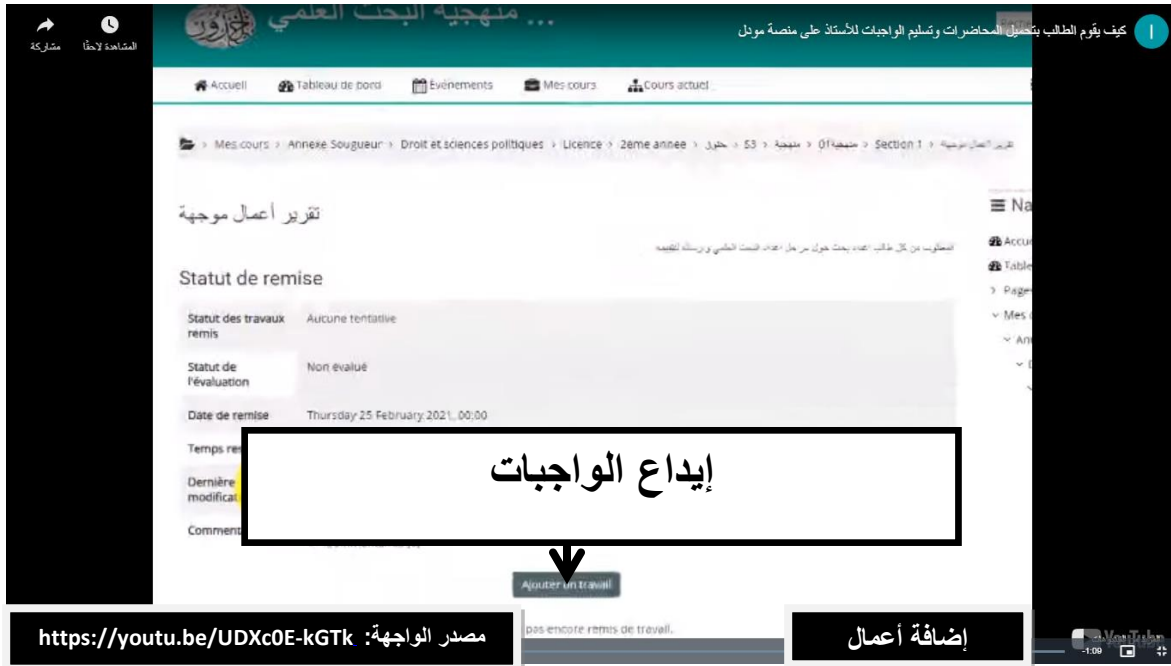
كيف يقوم الطالب بتحميل المحاضرات وتسليم الواجبات للأستاذ على منصة مودل

المشاهدة لاحقًا
مشاركة

... منهجية البحث العلمي

Accueil
Tableau de bord
Événements
Mes cours
Cours actuel

Mes cours › Annexe Sougueur › Droit et sciences politiques › Licence › 2eme annee › حقوق › S3 › منهجية › منهجية01 › Section 1 › تقرير أعمال موجهة

تقرير أعمال موجهة

المطلوب من كل طالب اعداد بحث حول مراحل اعداد البحث العلمي و رسالة التقيمه

Statut de remise

| Statut des travaux remis | Aucune tentative |
|---|---|
| Statut de l'évaluation | Non évalué |
| Date de remise | Thursday 25 February 2021, 00:00 |
| Temps re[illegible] | |
| Dernière modificat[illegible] | |
| Comment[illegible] | |

إيداع الواجبات

Ajouter un travail

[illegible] pas encore remis de travail.

Na
Accu
Table
Page
Mes
An

مصدر الواجهة: https://youtu.be/UDXc0E-kGTk

إضافة أعمال

YouTube
-1:09